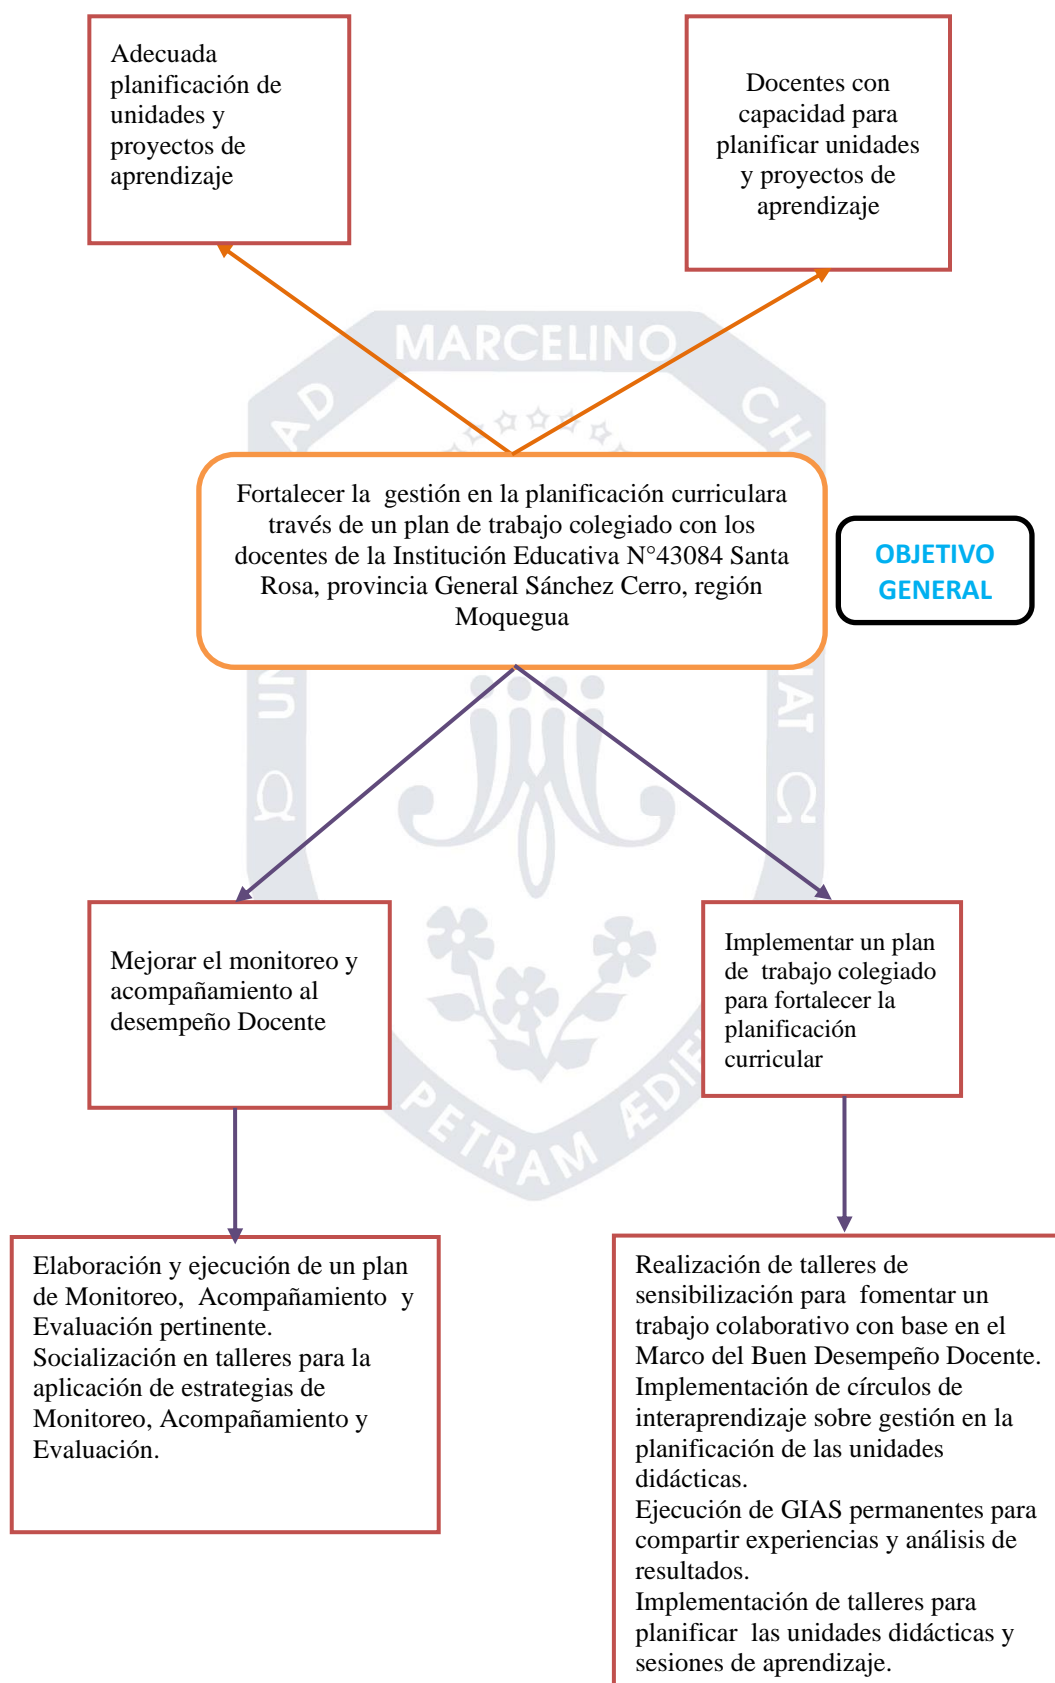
Adecuada planificación de unidades y proyectos de aprendizaje

Docentes con capacidad para planificar unidades y proyectos de aprendizaje

MARCELINO

AD

CH

Fortalecer la gestión en la planificación curriculara través de un plan de trabajo colegiado con los docentes de la Institución Educativa N°43084 Santa Rosa, provincia General Sánchez Cerro, región Moquegua

OBJETIVO GENERAL

Mejorar el monitoreo y acompañamiento al desempeño Docente

Implementar un plan de trabajo colegiado para fortalecer la planificación curricular

PETRAM ÆDIF

Elaboración y ejecución de un plan de Monitoreo, Acompañamiento y Evaluación pertinente.
Socialización en talleres para la aplicación de estrategias de Monitoreo, Acompañamiento y Evaluación.

Realización de talleres de sensibilización para fomentar un trabajo colaborativo con base en el Marco del Buen Desempeño Docente.
Implementación de círculos de interaprendizaje sobre gestión en la planificación de las unidades didácticas.
Ejecución de GIAS permanentes para compartir experiencias y análisis de resultados.
Implementación de talleres para planificar las unidades didácticas y sesiones de aprendizaje.